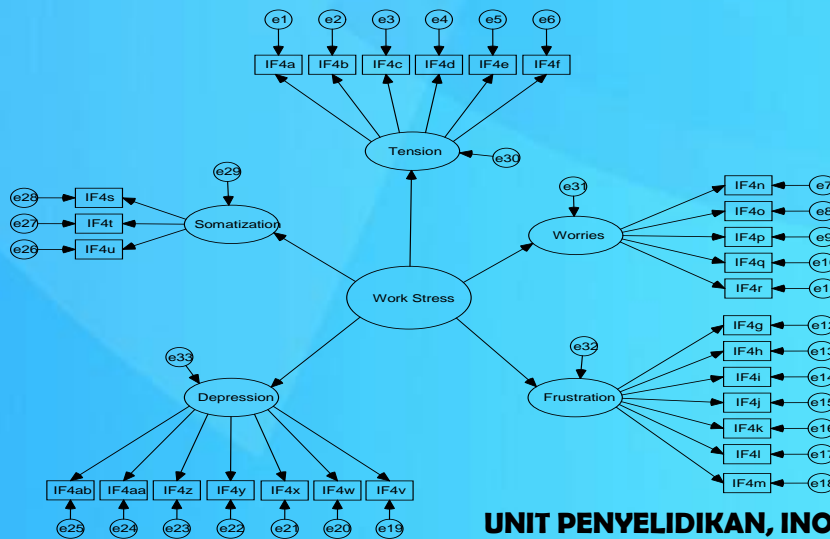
e1 e2 e3 e4 e5 e6

IF4a IF4b IF4c IF4d IF4e IF4f

Tension

e30

e29

e28 IF4s

e27 IF4t

e26 IF4u

Somatization

e31

Worries

IF4n e7

IF4o e8

IF4p e9

IF4q e1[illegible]

IF4r e1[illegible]

Work Stress

e32

Frustration

IF4g e1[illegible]

IF4h e1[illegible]

IF4i e1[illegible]

IF4j e1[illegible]

IF4k e1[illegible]

IF4l e1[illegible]

IF4m e1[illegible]

e33

Depression

IF4ab IF4aa IF4z IF4y IF4x IF4w IF4v

e25 e24 e23 e22 e21 e20 e19

UNIT PENYELIDIKAN, INO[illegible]